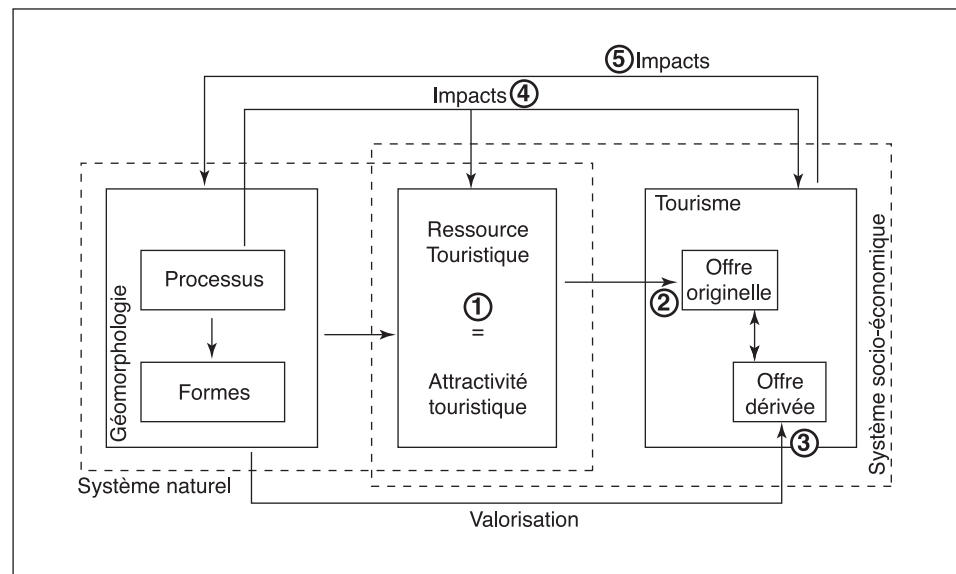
⑤ Impacts

Impacts ④

Géomorphologie

Processus

Formes

Ressource Touristique

①

=

Attractivité touristique

Tourisme

② Offre originelle

Offre dérivée

③

Système socio-économique

Système naturel

Valorisation